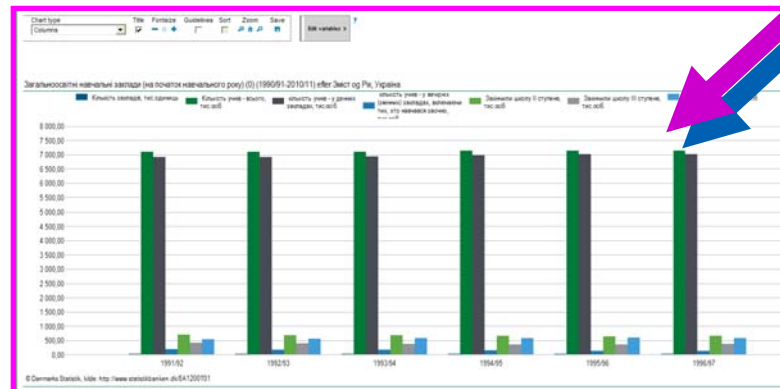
Chart type
Columns
Title Fontsize Guidelines Sort Zoom Save
Edit variables »
?

Загальноосвітні навчальні заклади (на початок навчального року) (0) (1990/91-2010/11) efter Зміст og Рік, Україна

Кількість закладів, тис.одиниць
Кількість учнів - всього, тис.осіб
кількість учнів - у денних закладах, тис.осіб
кількість учнів - у вечірніх (змінних) закладах, включаючи тих, хто навчався заочно, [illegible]
Закінчили школу II ступеня, тис.осіб
Закінчили школу III ступеня, тис.осіб

8 000,00
7 500,00
7 000,00
6 500,00
6 000,00
5 500,00
5 000,00
4 500,00
4 000,00
3 500,00
3 000,00
2 500,00
2 000,00
1 500,00
1 000,00
500,00
0,00

1991/92
1992/93
1993/94
1994/95
1995/96
1996/97

© Danmarks Statistik, Kilde: http://www.statistikbanken.dk/SA1200T01